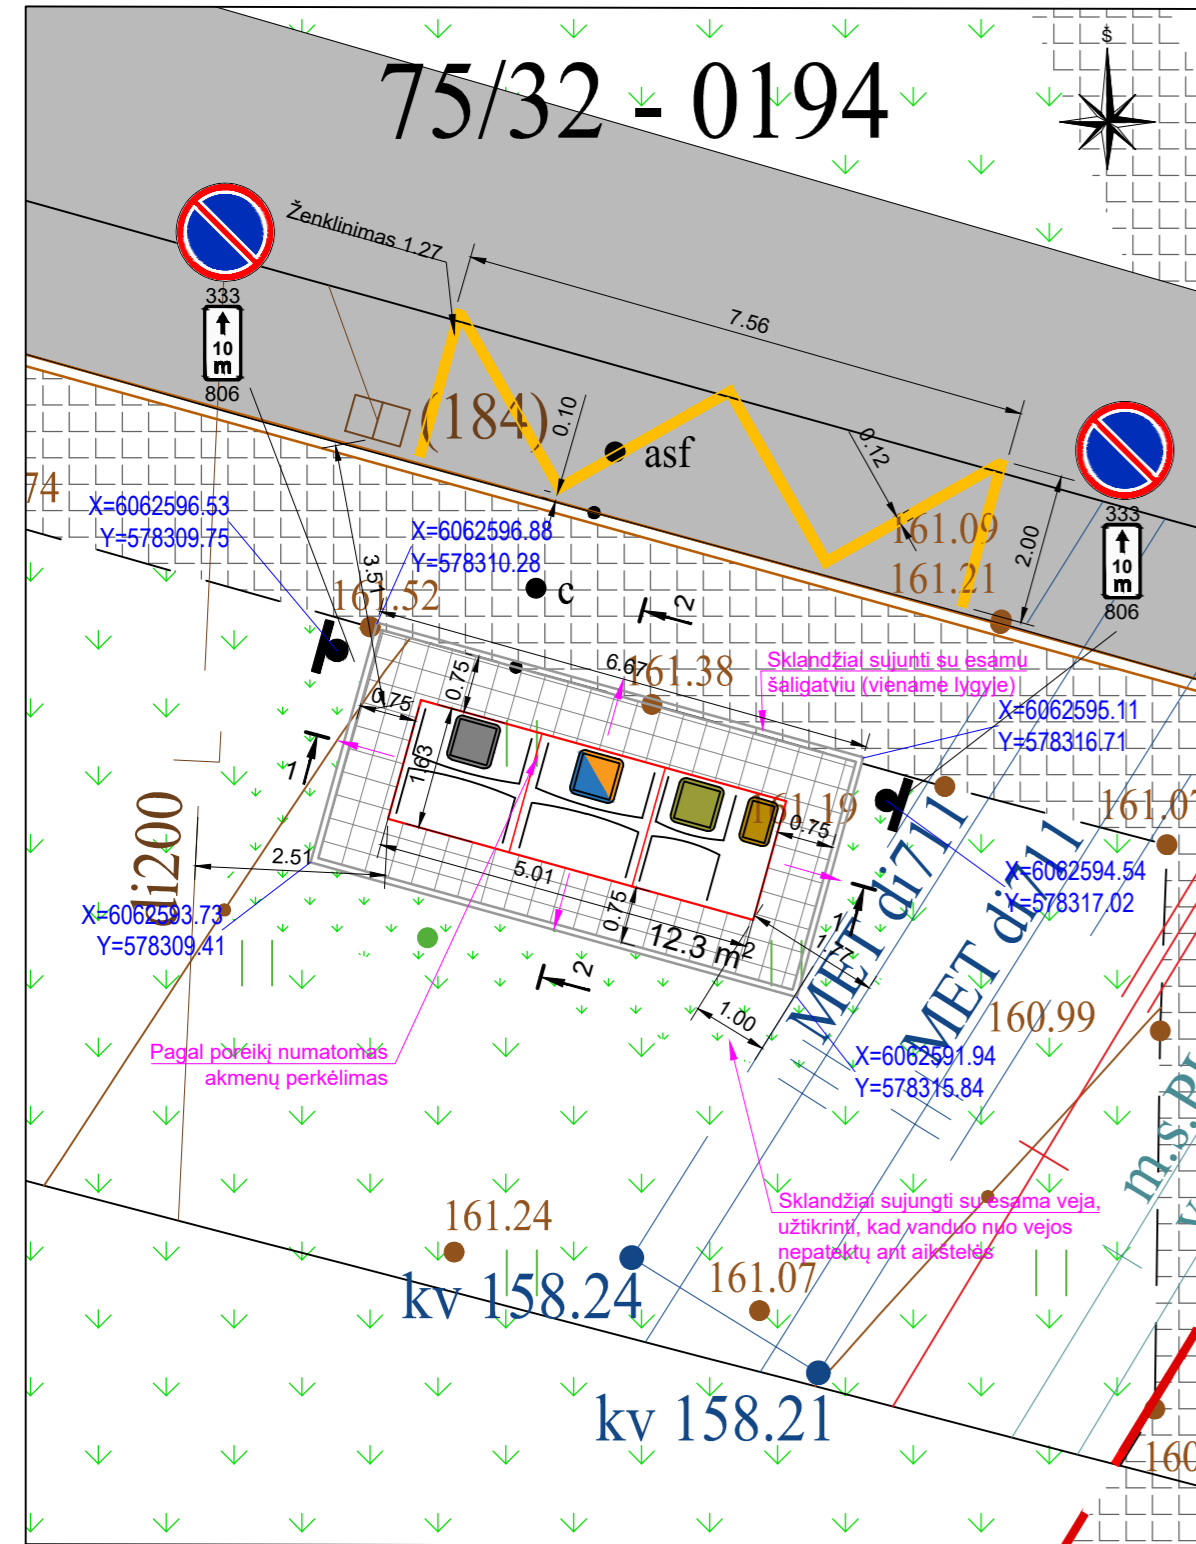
75/32 - 0194

Š

Ženklinimas 1.27

7.56

333
10 m
806

(184)

0.10

asf

0.12

161.09

161.21

2.00

333
10 m
806

74

X=6062596.53
Y=578309.75

X=6062596.88
Y=578310.28

3.5

161.52

c

2

6.67

161.38

Sklandžiai sujunti su esamu šaligatviu (viename lygyje)

X=6062595.11
Y=578316.71

0.75

0.75

1

1.63

161.19

0.75

161.07

2.51

5.01

0.75

12.3 m2

X=6062594.54
Y=578317.02

di200

X=6062593.73
Y=578309.41

MET di711

MET di711

2

1.00

160.99

X=6062591.94
Y=578315.84

Pagal poreikį numatomas akmenų perkėlimas

m.s.

Sklandžiai sujungti su esama veja, užtikrinti, kad vanduo nuo vejos nepatektų ant aikštelės

161.24

kv 158.24

161.07

kv 158.21

160